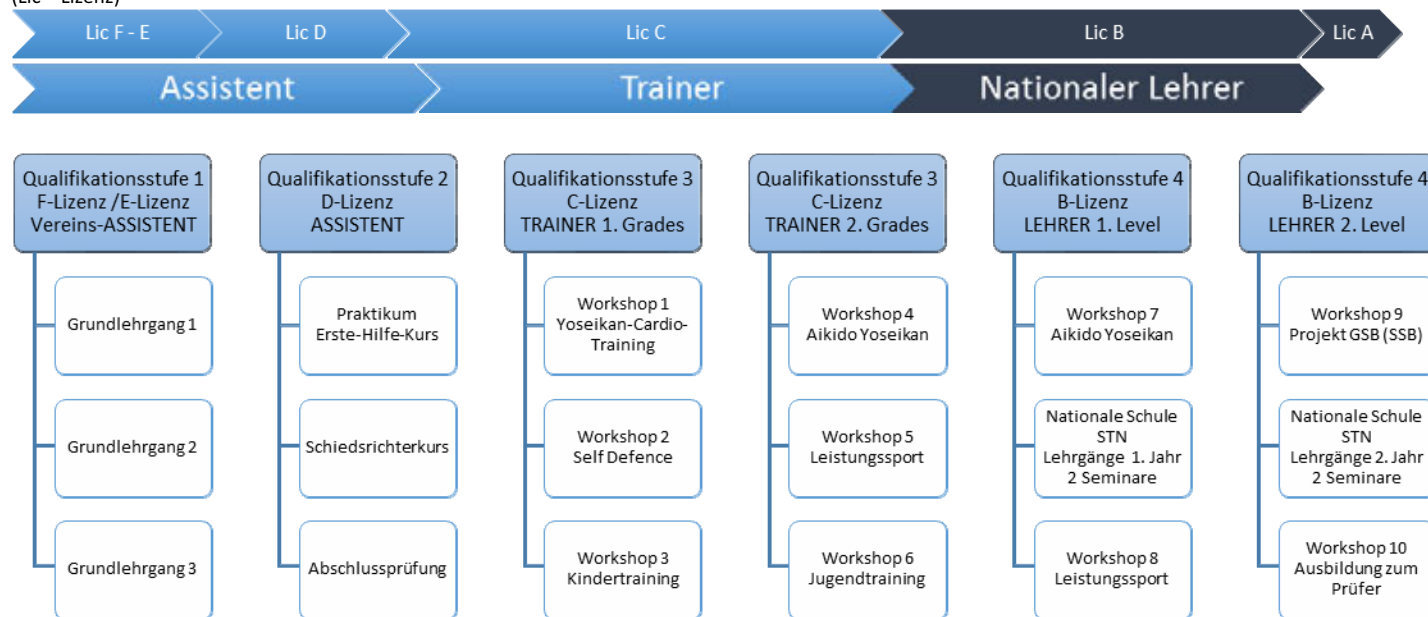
(Lic = Lizenz)

Lic F - E | Lic D | Lic C | Lic B | Lic A

Assistent | Trainer | Nationaler Lehrer

Qualifikationsstufe 1
F-Lizenz /E-Lizenz
Vereins-ASSISTENT

Grundlehrgang 1

Grundlehrgang 2

Grundlehrgang 3

Qualifikationsstufe 2
D-Lizenz
ASSISTENT

Praktikum
Erste-Hilfe-Kurs

Schiedsrichterkurs

Abschlussprüfung

Qualifikationsstufe 3
C-Lizenz
TRAINER 1. Grades

Workshop 1
Yoseikan-Cardio-Training

Workshop 2
Self Defence

Workshop 3
Kindertraining

Qualifikationsstufe 3
C-Lizenz
TRAINER 2. Grades

Workshop 4
Aikido Yoseikan

Workshop 5
Leistungssport

Workshop 6
Jugendtraining

Qualifikationsstufe 4
B-Lizenz
LEHRER 1. Level

Workshop 7
Aikido Yoseikan

Nationale Schule
STN
Lehrgänge 1. Jahr
2 Seminare

Workshop 8
Leistungssport

Qualifikationsstufe 4
B-Lizenz
LEHRER 2. Level

Workshop 9
Projekt GSB (SSB)

Nationale Schule
STN
Lehrgänge 2. Jahr
2 Seminare

Workshop 10
Ausbildung zum
Prüfer